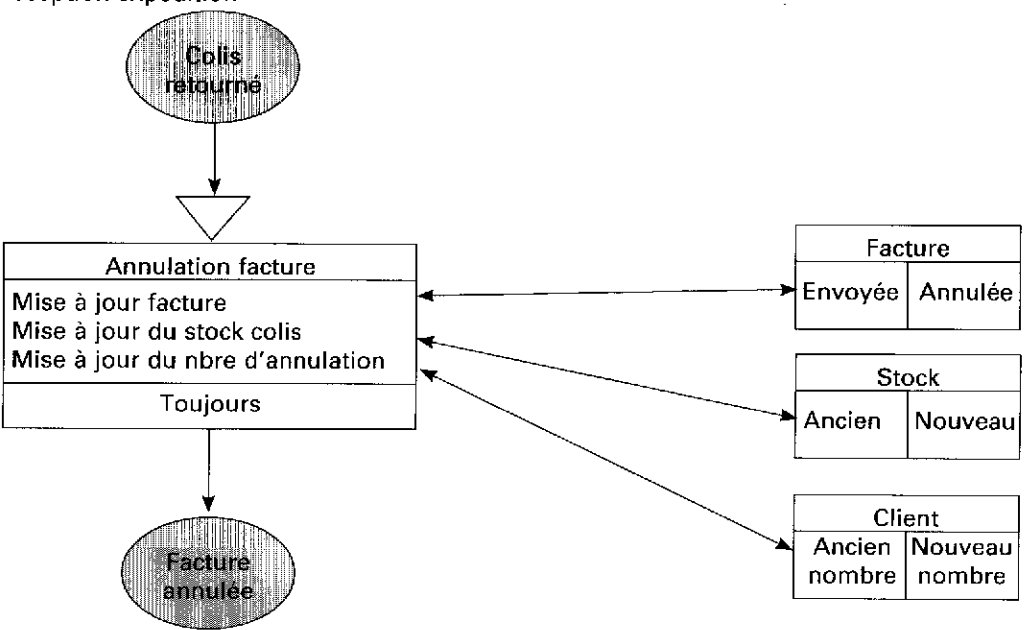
Colis retourné

Annulation facture

Mise à jour facture
Mise à jour du stock colis
Mise à jour du nbre d'annulation

Toujours

Facture annulée

Facture

Envoyée | Annulée

Stock

Ancien | Nouveau

Client

Ancien nombre | Nouveau nombre